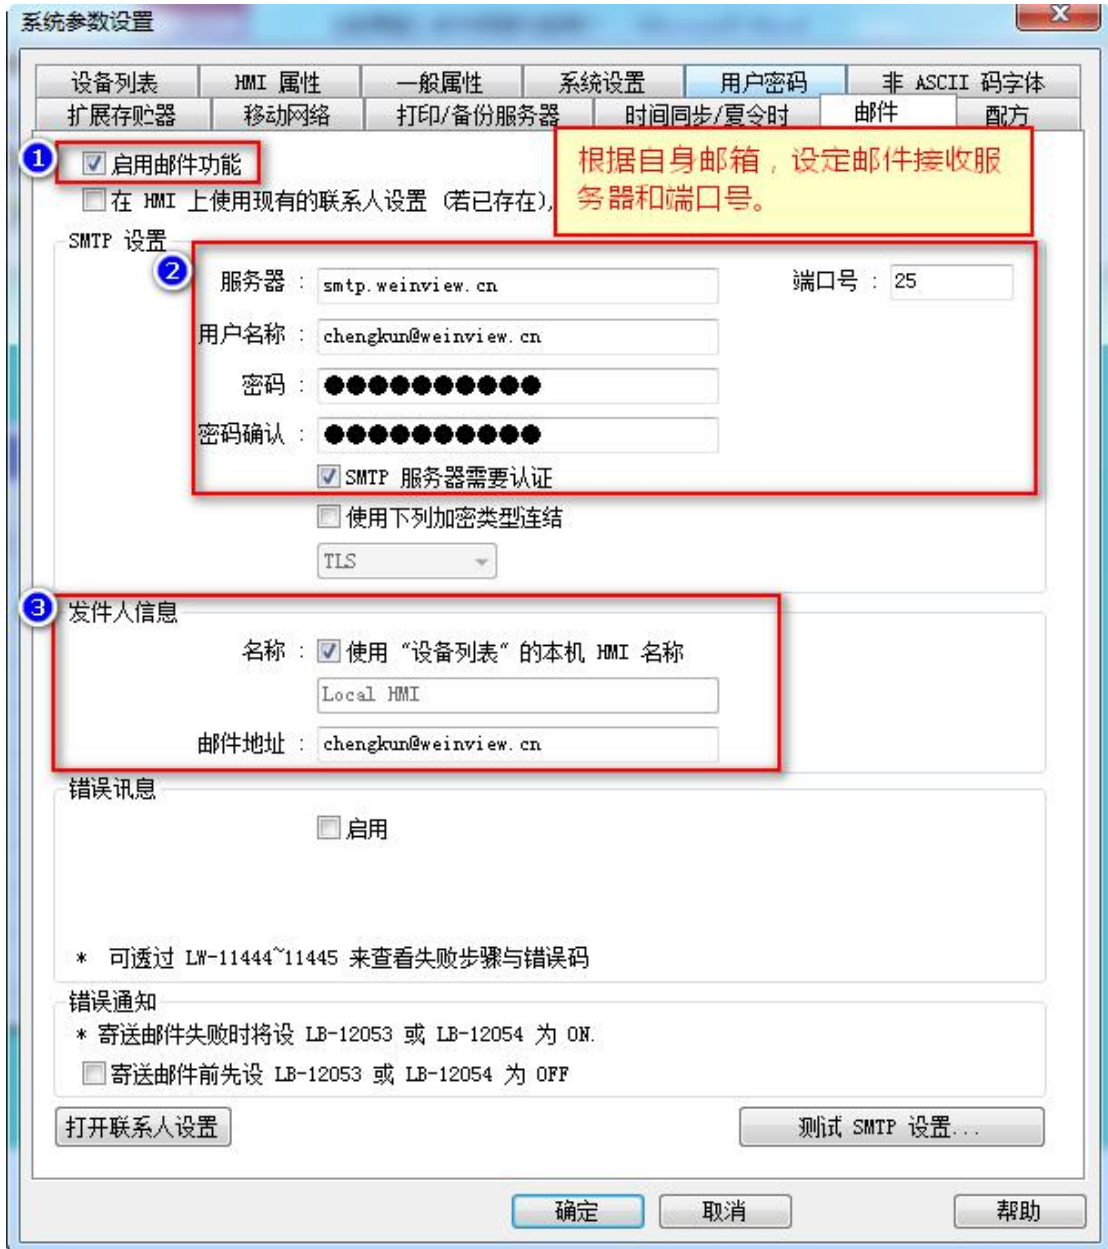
系统参数设置

设备列表 | HMI 属性 | 一般属性 | 系统设置 | 用户密码 | 非 ASCII 码字体
扩展存贮器 | 移动网络 | 打印/备份服务器 | 时间同步/夏令时 | 邮件 | 配方

1 启用邮件功能
在 HMI 上使用现有的联系人设置 (若已存在),

根据自身邮箱，设定邮件接收服务器和端口号。

SMTP 设置
2
服务器 : smtp.weinview.cn
端口号 : 25
用户名称 : chengkun@weinview.cn
密码 : ●●●●●●●●●●●
密码确认 : ●●●●●●●●●●●
SMTP 服务器需要认证
使用下列加密类型连结
TLS

3 发件人信息
名称 : 使用 “设备列表” 的本机 HMI 名称
Local HMI
邮件地址 : chengkun@weinview.cn

错误讯息
启用

* 可透过 LW-11444~11445 来查看失败步骤与错误码

错误通知
* 寄送邮件失败时将设 LB-12053 或 LB-12054 为 ON.
寄送邮件前先设 LB-12053 或 LB-12054 为 OFF

打开联系人设置
测试 SMTP 设置...

确定 取消 帮助